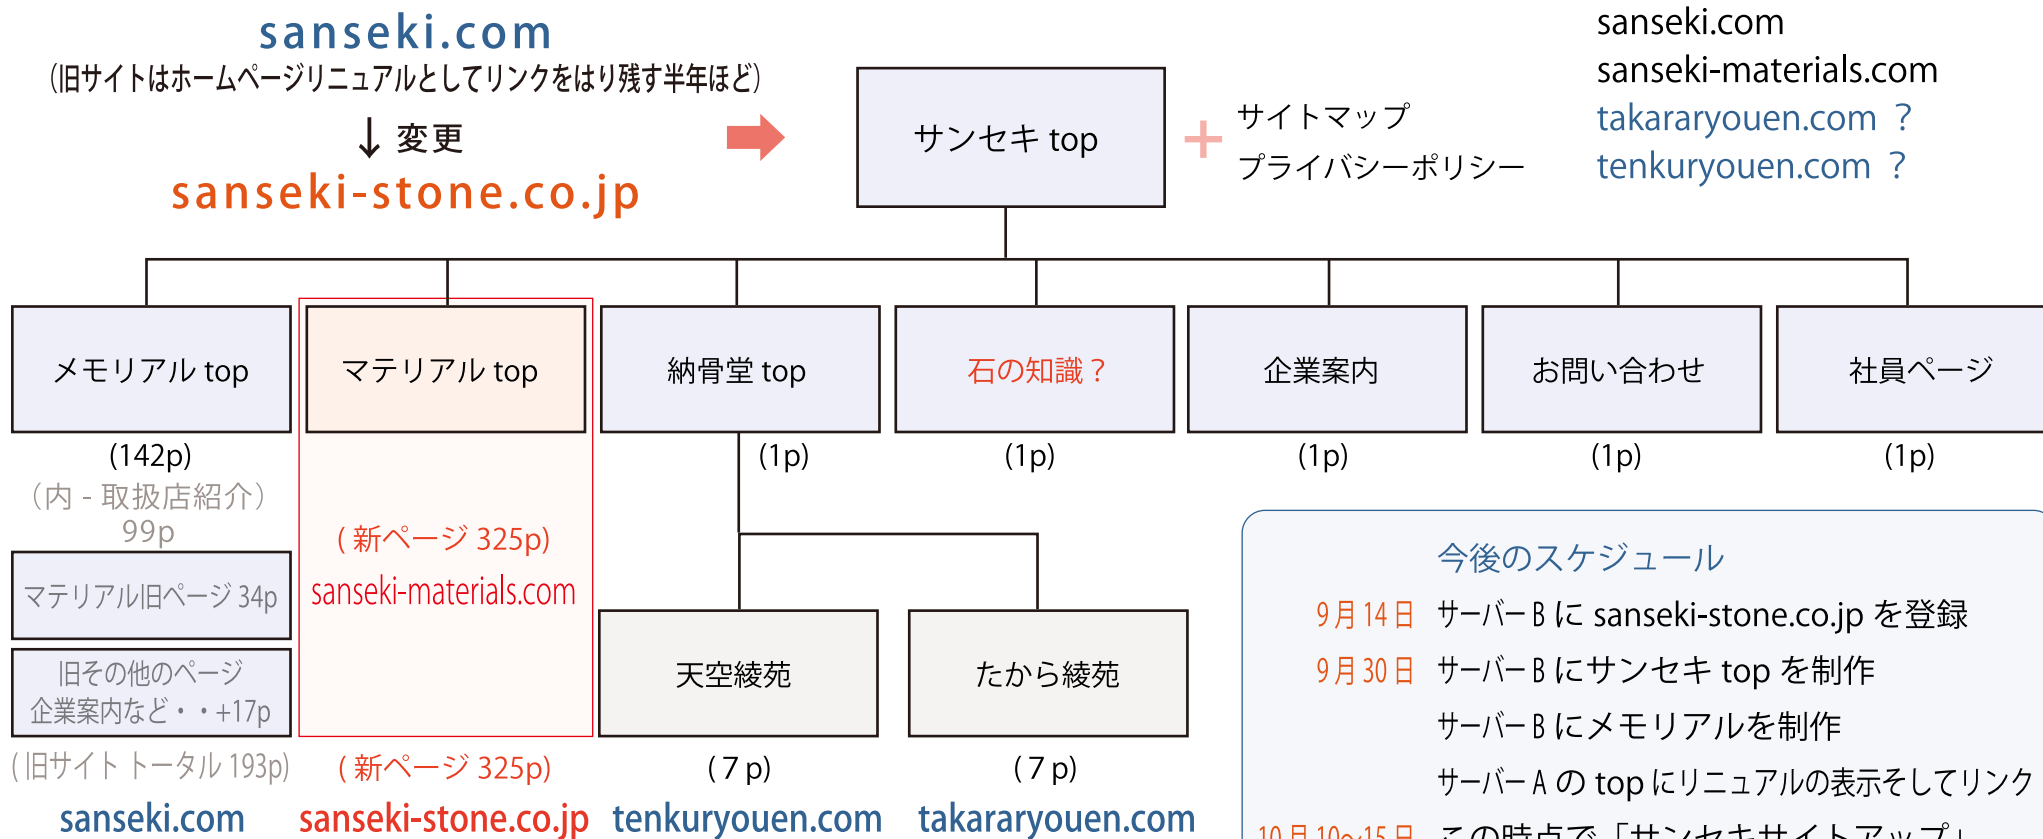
sanseki.com
(旧サイトはホームページリニュアルとしてリンクをはり残す半年ほど)
↓ 変更
sanseki-stone.co.jp

サンセキ top

+ サイトマップ
プライバシーポリシー

sanseki.com
sanseki-materials.com
takararyouen.com ?
tenkuryouen.com ?

メモリアル top
(142p)
(内 - 取扱店紹介)
99p
マテリアル旧ページ 34p
旧その他のページ
企業案内など・・+17p
(旧サイト トータル 193p)
sanseki.com

マテリアル top
( 新ページ 325p)
sanseki-materials.com
( 新ページ 325p)
sanseki-stone.co.jp

納骨堂 top
(1p)

天空綾苑
( 7 p)
tenkuryouen.com

たから綾苑
( 7 p)
takararyouen.com

石の知識 ?
(1p)

企業案内
(1p)

お問い合わせ
(1p)

社員ページ
(1p)

今後のスケジュール
9 月 14 日 サーバー B に sanseki-stone.co.jp を登録
9 月 30 日 サーバー B にサンセキ top を制作
サーバー B にメモリアルを制作
サーバー A の top にリニュアルの表示そしてリンク
10 月 10~15 日 この時点で「サンセキサイトアップ」